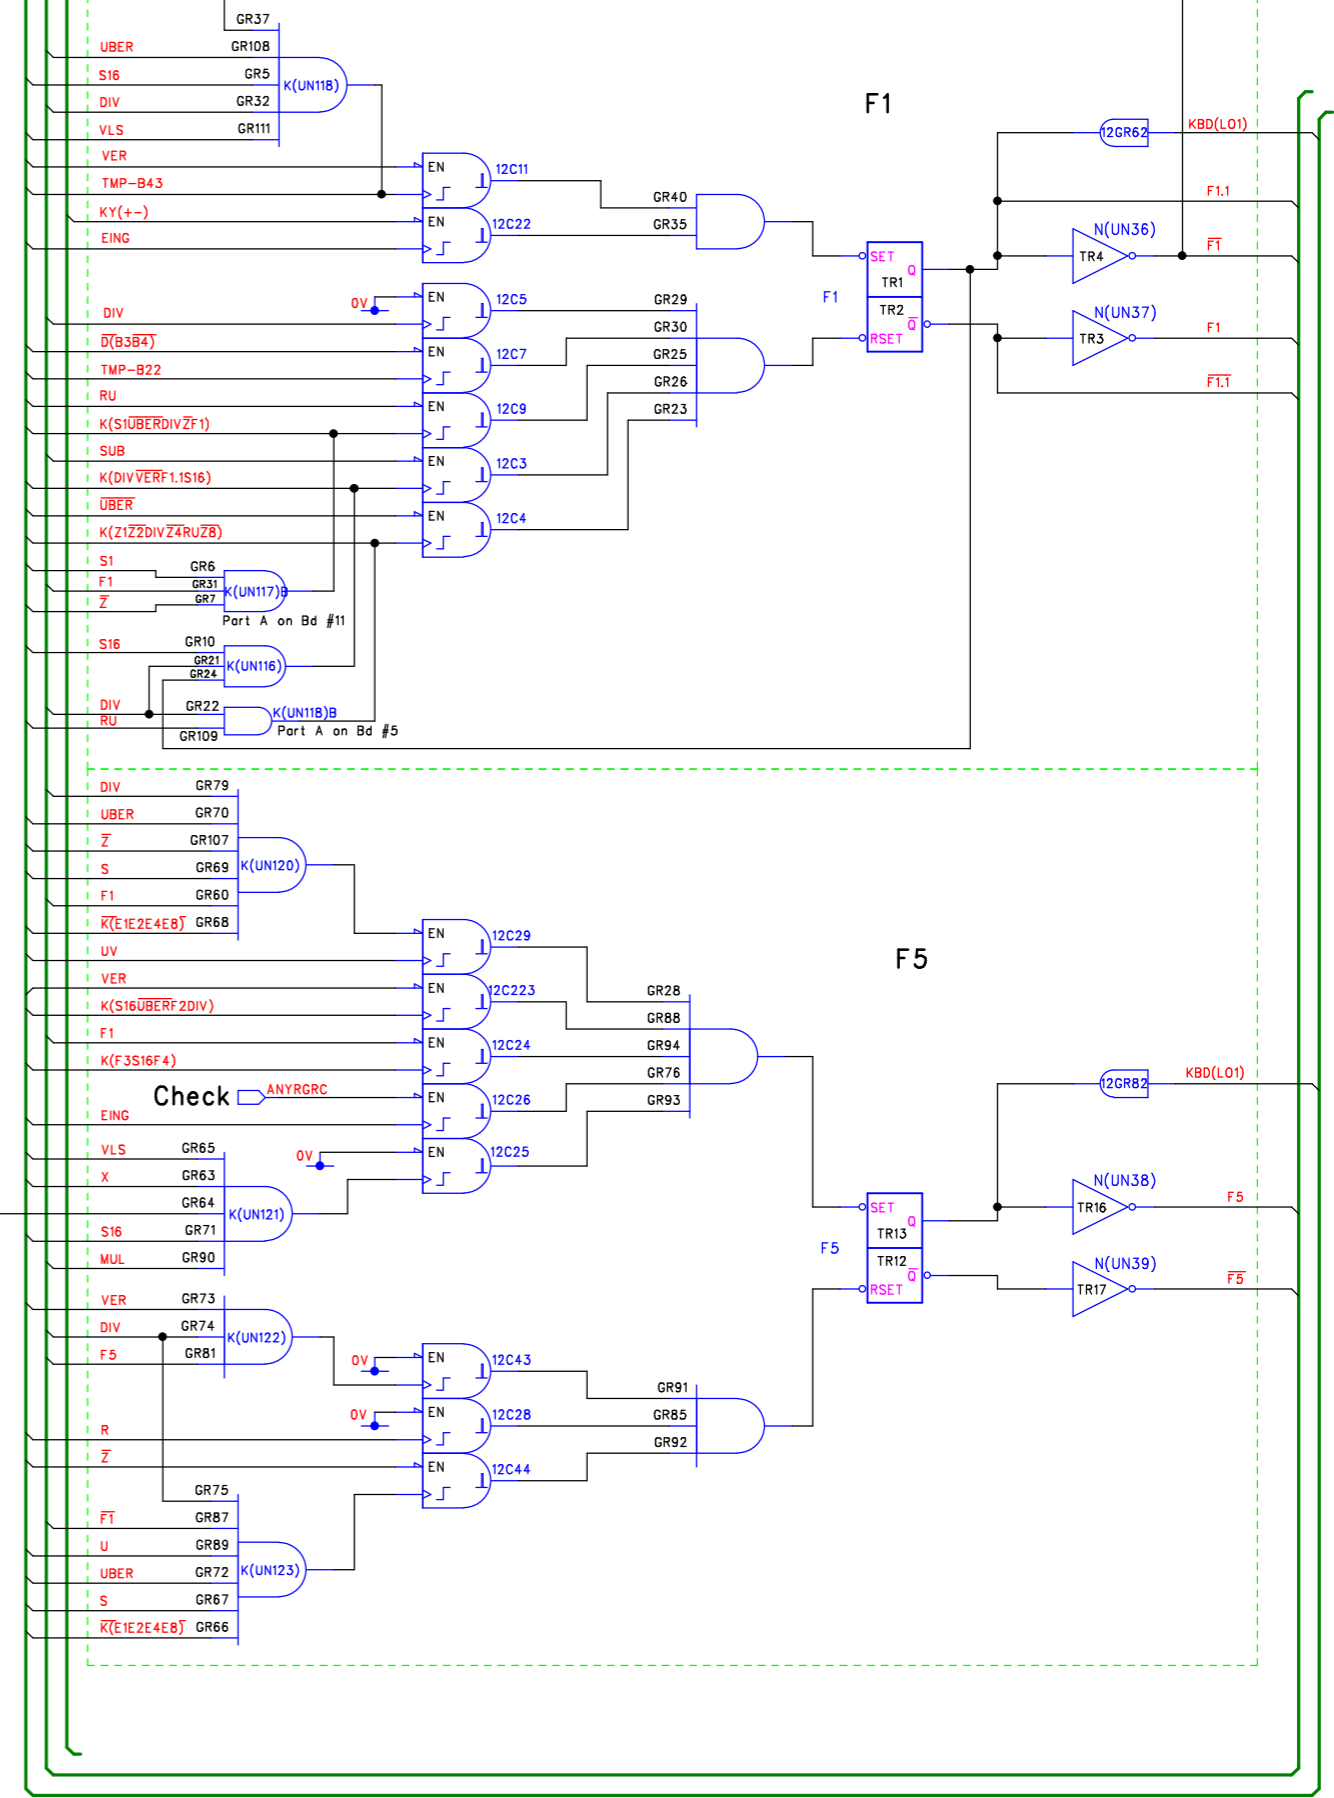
GR37
UBER GR108
S16 GR5
DIV GR32
VLS GR111
K(UN118)
VER
TMP−B43
KY(+−)
EING
EN
12C11
EN
12C22
GR40
GR35
F1
12GR62
KBD(LO1)
F1.1
N(UN36)
TR4
$\overline{F1}$
SET
Q
TR1
TR2
$\overline{Q}$
RSET
F1
0V
EN
12C5
GR29
DIV
$\overline{D(B3B4)}$
EN
12C7
GR30
GR25
TMP−B22
GR26
RU
EN
12C9
GR23
K(S1$\overline{UBER}$DIV$\overline{Z}$F1)
SUB
EN
12C3
K(DIV$\overline{VER}$F1.1S16)
$\overline{UBER}$
EN
12C4
K(Z1$\overline{Z2}$DIV$\overline{Z4}$RU$\overline{Z8}$)
N(UN37)
TR3
F1
$\overline{F1.1}$
S1 GR6
F1 GR31
$\overline{Z}$ GR7
K(UN117)B
Part A on Bd #11
S16 GR10
GR21
GR24
K(UN116)
DIV GR22
RU
GR109
K(UN118)B
Part A on Bd #5
DIV GR79
UBER GR70
$\overline{Z}$ GR107
S GR69
F1 GR60
$\overline{K(E1E2E4E8)}$ GR68
K(UN120)
EN
12C29
UV
VER
EN
12C223
GR28
K(S16$\overline{UBER}$F2DIV)
GR88
F1
EN
12C24
GR94
K(F3S16F4)
GR76
Check
ANYRGRC
EN
12C26
GR93
EING
F5
VLS GR65
0V
EN
12C25
X GR63
GR64
K(UN121)
S16 GR71
MUL GR90
12GR82
KBD(LO1)
N(UN38)
TR16
F5
SET
Q
TR13
TR12
$\overline{Q}$
RSET
F5
N(UN39)
TR17
$\overline{F5}$
VER GR73
DIV GR74
F5 GR81
K(UN122)
0V
EN
12C43
GR91
0V
EN
12C28
GR85
R
GR92
$\overline{Z}$
EN
12C44
GR75
$\overline{F1}$ GR87
U GR89
UBER GR72
K(UN123)
S GR67
$\overline{K(E1E2E4E8)}$ GR66